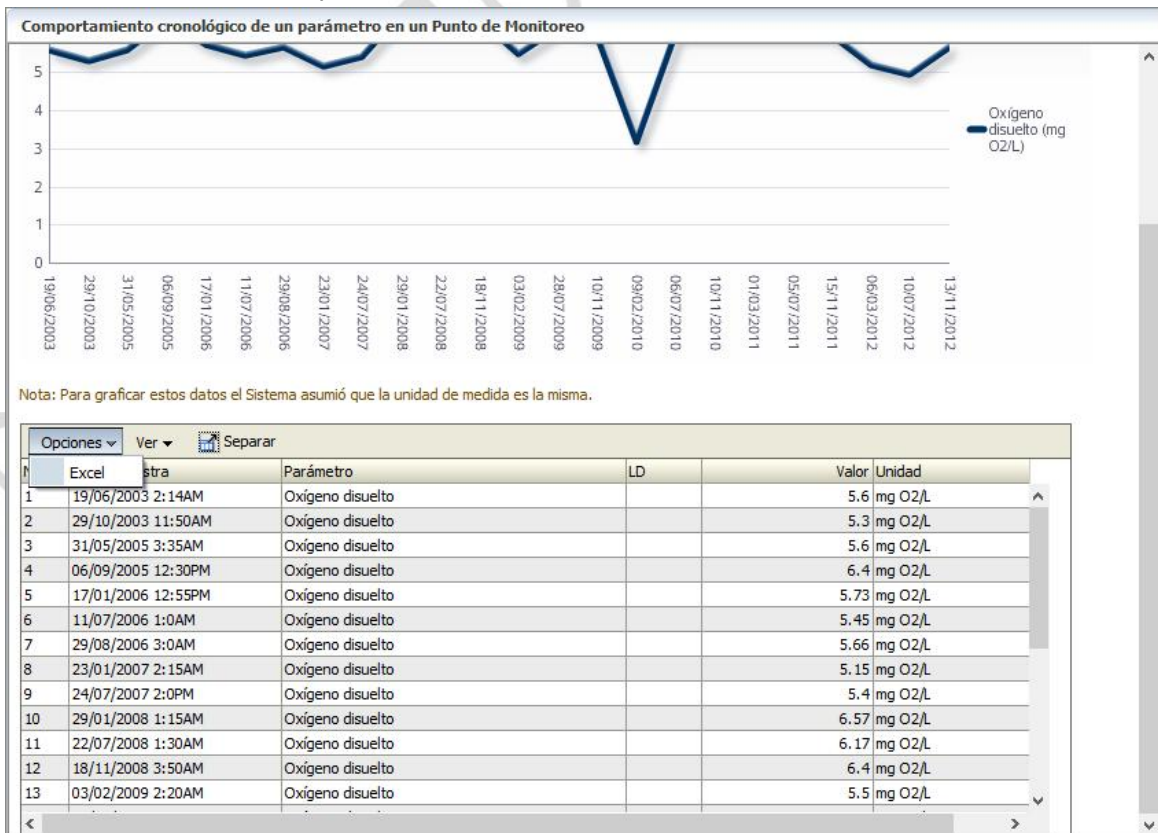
Comportamiento cronológico de un parámetro en un Punto de Monitoreo

5
4
3
2
1
0

Oxígeno disuelto (mg O2/L)

19/06/2003
29/10/2003
31/05/2005
06/09/2005
17/01/2006
11/07/2006
29/08/2006
23/01/2007
24/07/2007
29/01/2008
22/07/2008
18/11/2008
03/02/2009
28/07/2009
10/11/2009
09/02/2010
06/07/2010
10/11/2010
01/03/2011
05/07/2011
15/11/2011
06/03/2012
10/07/2012
13/11/2012

Nota: Para graficar estos datos el Sistema asumió que la unidad de medida es la misma.

Opciones Ver Separar

Excel

| N | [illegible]stra | Parámetro | LD | Valor | Unidad |
|---|---|---|---|---|---|
| 1 | 19/06/2003 2:14AM | Oxígeno disuelto | | 5.6 | mg O2/L |
| 2 | 29/10/2003 11:50AM | Oxígeno disuelto | | 5.3 | mg O2/L |
| 3 | 31/05/2005 3:35AM | Oxígeno disuelto | | 5.6 | mg O2/L |
| 4 | 06/09/2005 12:30PM | Oxígeno disuelto | | 6.4 | mg O2/L |
| 5 | 17/01/2006 12:55PM | Oxígeno disuelto | | 5.73 | mg O2/L |
| 6 | 11/07/2006 1:0AM | Oxígeno disuelto | | 5.45 | mg O2/L |
| 7 | 29/08/2006 3:0AM | Oxígeno disuelto | | 5.66 | mg O2/L |
| 8 | 23/01/2007 2:15AM | Oxígeno disuelto | | 5.15 | mg O2/L |
| 9 | 24/07/2007 2:0PM | Oxígeno disuelto | | 5.4 | mg O2/L |
| 10 | 29/01/2008 1:15AM | Oxígeno disuelto | | 6.57 | mg O2/L |
| 11 | 22/07/2008 1:30AM | Oxígeno disuelto | | 6.17 | mg O2/L |
| 12 | 18/11/2008 3:50AM | Oxígeno disuelto | | 6.4 | mg O2/L |
| 13 | 03/02/2009 2:20AM | Oxígeno disuelto | | 5.5 | mg O2/L |